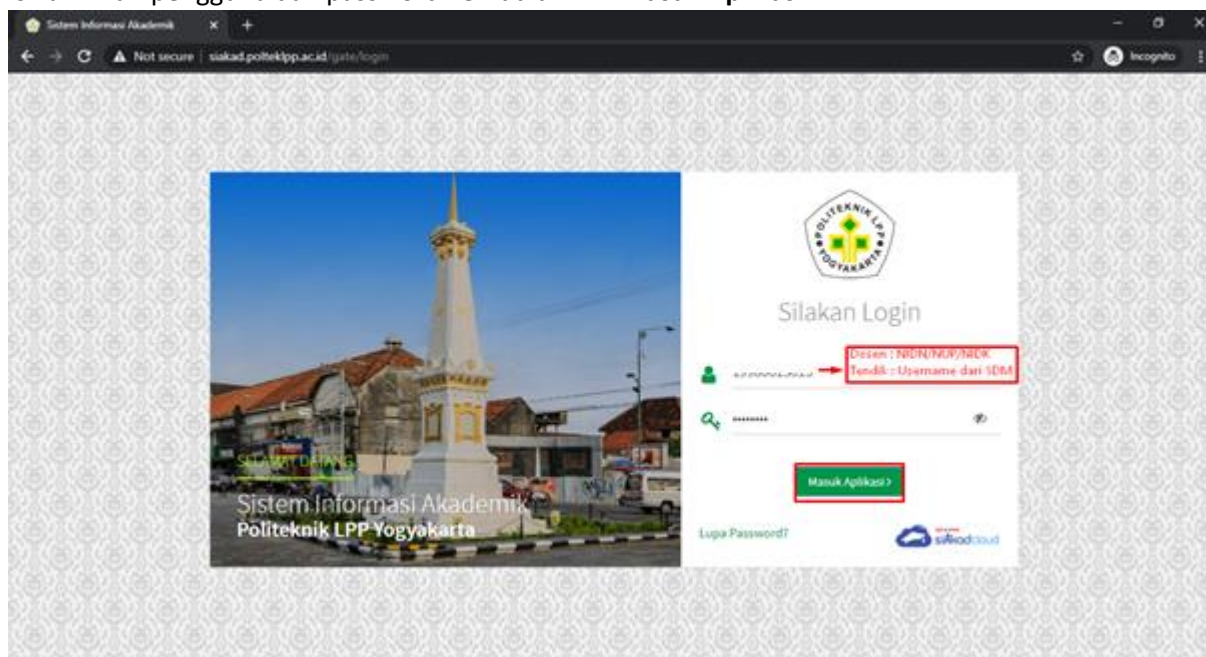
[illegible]

Sistem Informasi Akademik × +

Not secure | siakad.polteklpp.ac.id/gate/login

Incognito

SELAMAT DATANG
Sistem Informasi Akademik
Politeknik LPP Yogyakarta

POLITEKNIK LPP YOGYAKARTA

Silakan Login

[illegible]

Dosen : NIDN/NUP/NIDK
Tendik : Username dari SDM

••••••••

Masuk Aplikasi >

Lupa Password?

siakadcloud